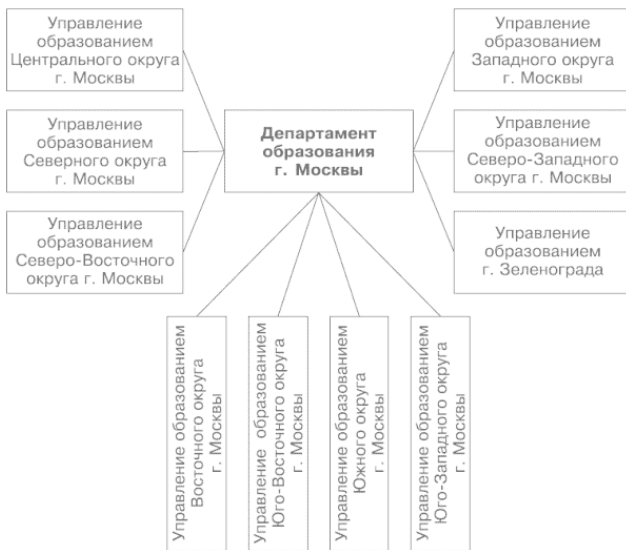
Управление образованием Центрального округа г. Москвы

Управление образованием Северного округа г. Москвы

Управление образованием Северо-Восточного округа г. Москвы

Департамент образования г. Москвы

Управление образованием Западного округа г. Москвы

Управление образованием Северо-Западного округа г. Москвы

Управление образованием г. Зеленограда

Управление образованием Восточного округа г. Москвы

Управление образованием Юго-Восточного округа г. Москвы

Управление образованием Южного округа г. Москвы

Управление образованием Юго-Западного округа г. Москвы